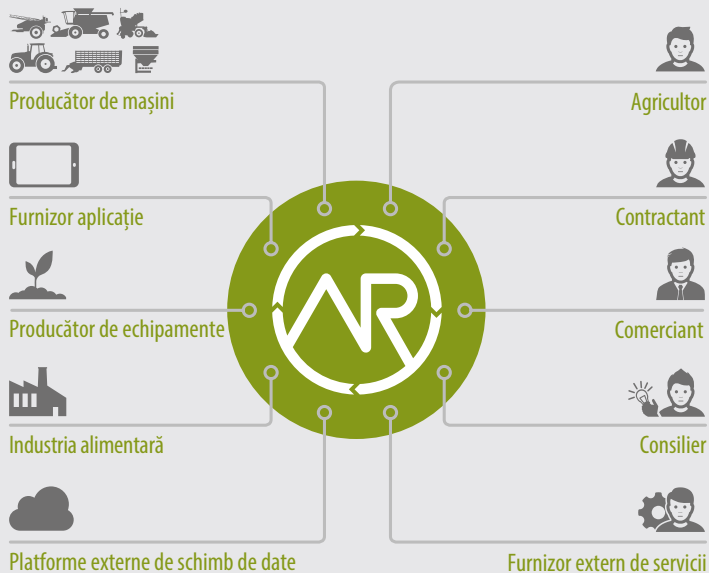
Producător de mașini

Furnizor aplicație

Producător de echipamente

Industria alimentară

Platforme externe de schimb de date

AR

Agricultor

Contractant

Comerciant

Consilier

Furnizor extern de servicii